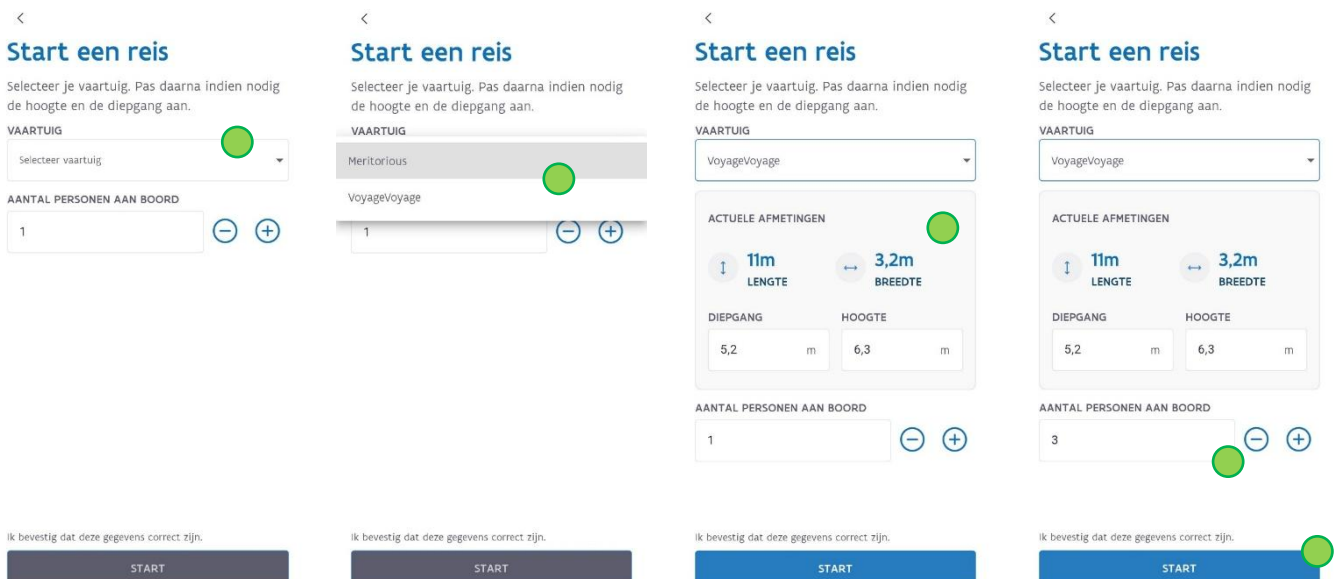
<

Start een reis

Selecteer je vaartuig. Pas daarna indien nodig de hoogte en de diepgang aan.

VAARTUIG

Selecteer vaartuig

AANTAL PERSONEN AAN BOORD

1

Ik bevestig dat deze gegevens correct zijn.

START

<

Start een reis

Selecteer je vaartuig. Pas daarna indien nodig de hoogte en de diepgang aan.

VAARTUIG

Meritorious

VoyageVoyage

1

Ik bevestig dat deze gegevens correct zijn.

START

<

Start een reis

Selecteer je vaartuig. Pas daarna indien nodig de hoogte en de diepgang aan.

VAARTUIG

VoyageVoyage

ACTUELE AFMETINGEN

11m LENGTE

3,2m BREEDTE

DIEPGANG

5,2 m

HOOGTE

6,3 m

AANTAL PERSONEN AAN BOORD

1

Ik bevestig dat deze gegevens correct zijn.

START

<

Start een reis

Selecteer je vaartuig. Pas daarna indien nodig de hoogte en de diepgang aan.

VAARTUIG

VoyageVoyage

ACTUELE AFMETINGEN

11m LENGTE

3,2m BREEDTE

DIEPGANG

5,2 m

HOOGTE

6,3 m

AANTAL PERSONEN AAN BOORD

3

Ik bevestig dat deze gegevens correct zijn.

START